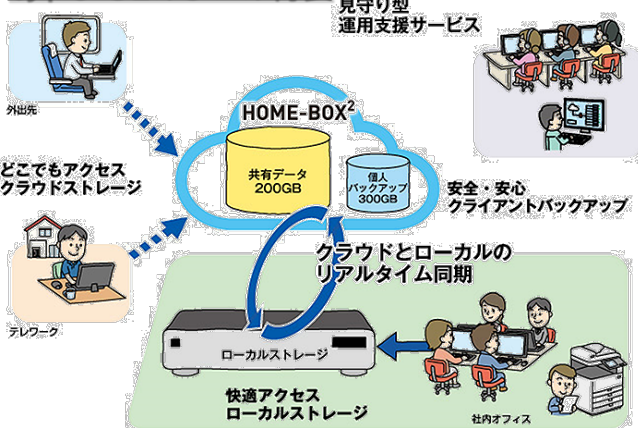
見守り型
運用支援サービス

外出先

HOME-BOX$^2$

共有データ
200GB

個人
バックアップ
300GB

どこでもアクセス
クラウドストレージ

安全・安心
クライアントバックアップ

クラウドとローカルの
リアルタイム同期

テレワーク

ローカルストレージ

快適アクセス
ローカルストレージ

社内オフィス